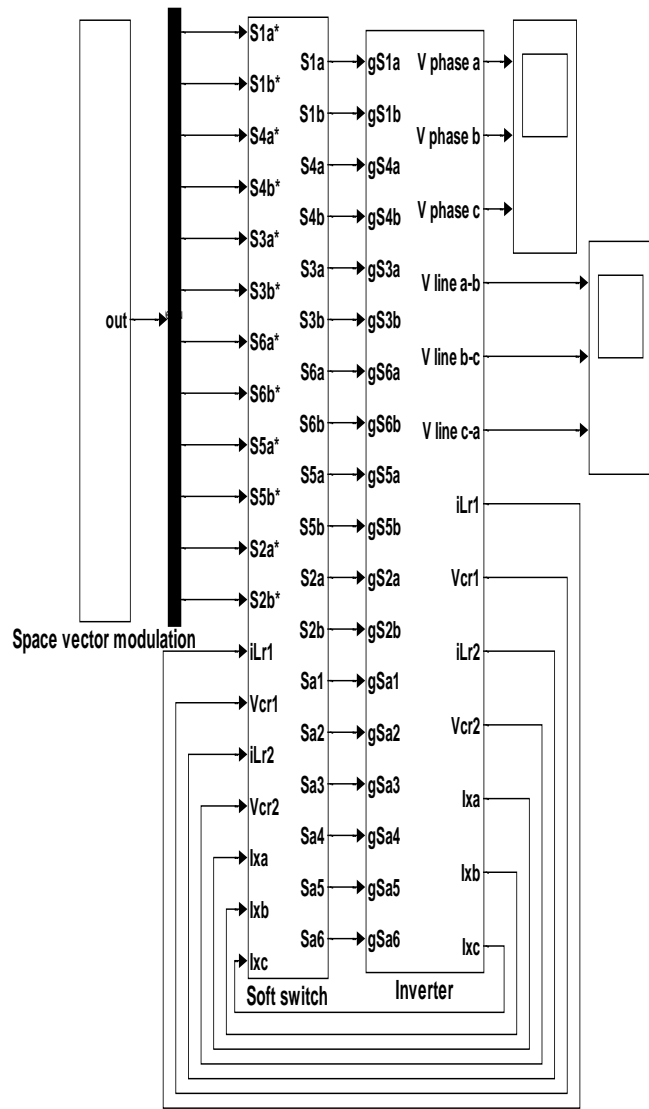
out

Space vector modulation

S1a*
S1b*
S4a*
S4b*
S3a*
S3b*
S6a*
S6b*
S5a*
S5b*
S2a*
S2b*
iLr1
Vcr1
iLr2
Vcr2
Ixa
Ixb
Ixc

S1a
S1b
S4a
S4b
S3a
S3b
S6a
S6b
S5a
S5b
S2a
S2b
Sa1
Sa2
Sa3
Sa4
Sa5
Sa6

Soft switch

gS1a
gS1b
gS4a
gS4b
gS3a
gS3b
gS6a
gS6b
gS5a
gS5b
gS2a
gS2b
gSa1
gSa2
gSa3
gSa4
gSa5
gSa6

V phase a
V phase b
V phase c
V line a-b
V line b-c
V line c-a
iLr1
Vcr1
iLr2
Vcr2
Ixa
Ixb
Ixc

Inverter